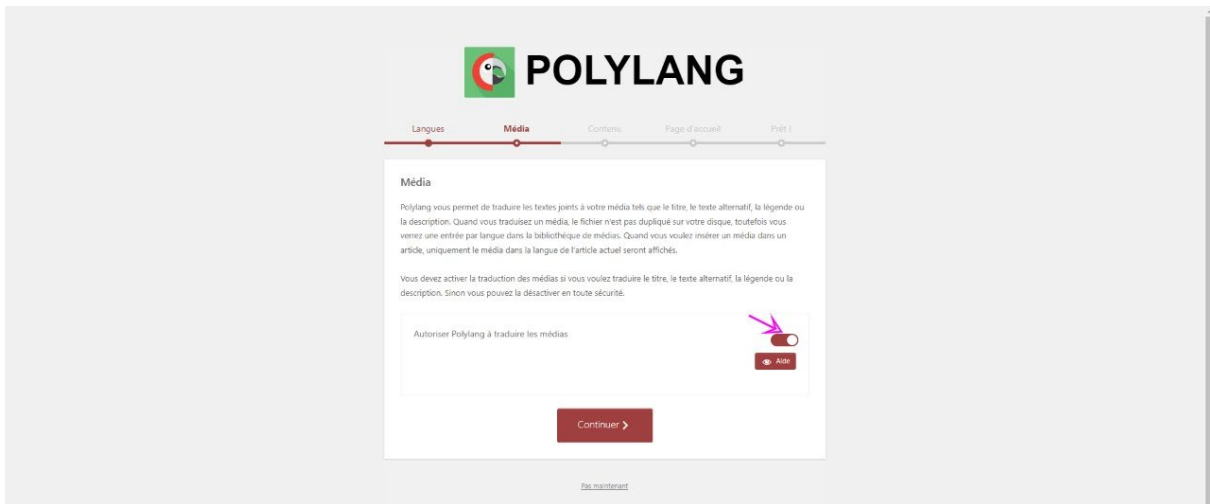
POLYLANG

Langues
Média
Contenu
Page d'accueil
Prêt !

Média

Polylang vous permet de traduire les textes joints à votre média tels que le titre, le texte alternatif, la légende ou la description. Quand vous traduisez un média, le fichier n'est pas dupliqué sur votre disque, toutefois vous verrez une entrée par langue dans la bibliothèque de médias. Quand vous voulez insérer un média dans un article, uniquement le média dans la langue de l'article actuel seront affichés.

Vous devez activer la traduction des médias si vous voulez traduire le titre, le texte alternatif, la légende ou la description. Sinon vous pouvez la désactiver en toute sécurité.

Autoriser Polylang à traduire les médias

Aide

Continuer ›

Pas maintenant